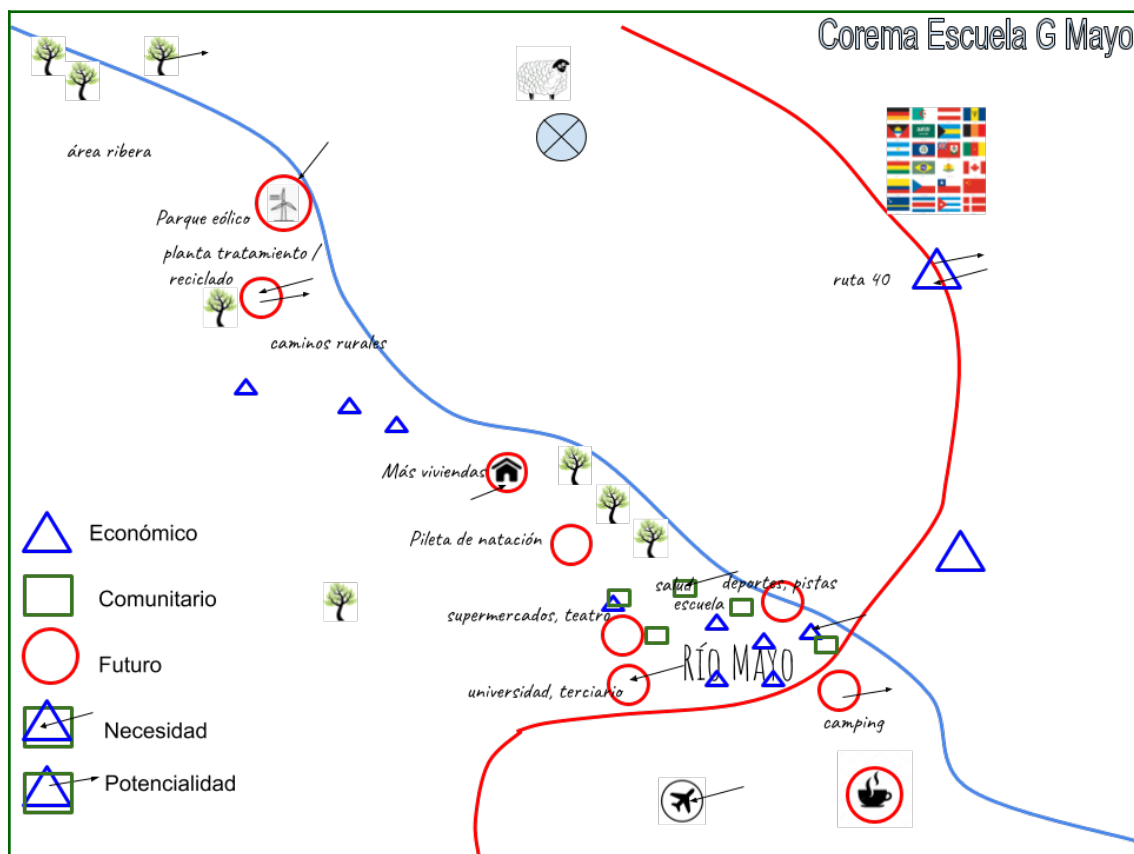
Corema Escuela G Mayo

área ribera

Parque eólico

planta tratamiento / reciclado

ruta 40

caminos rurales

Más viviendas

Pileta de natación

salud

deportes, pistas

escuela

supermercados, teatro

Río Mayo

universidad, terciario

camping

Económico

Comunitario

Futuro

Necesidad

Potencialidad